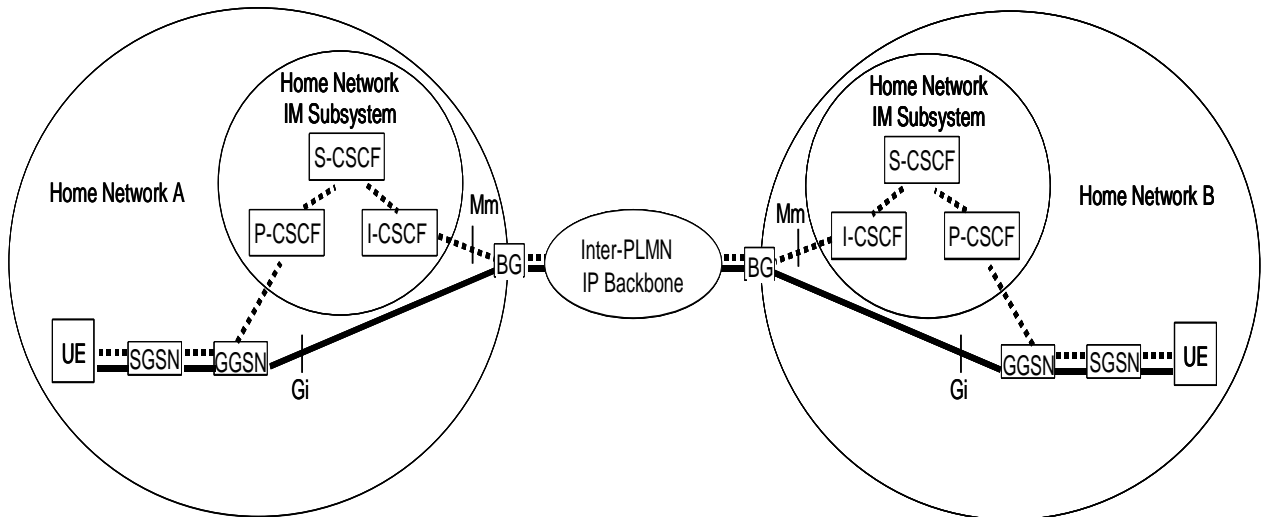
Home Network IM Subsystem

S-CSCF

Home Network A

P-CSCF

I-CSCF

Mm

BG

Inter-PLMN IP Backbone

BG

Mm

Home Network IM Subsystem

S-CSCF

Home Network B

I-CSCF

P-CSCF

UE

SGSN

GGSN

Gi

Gi

GGSN

SGSN

UE